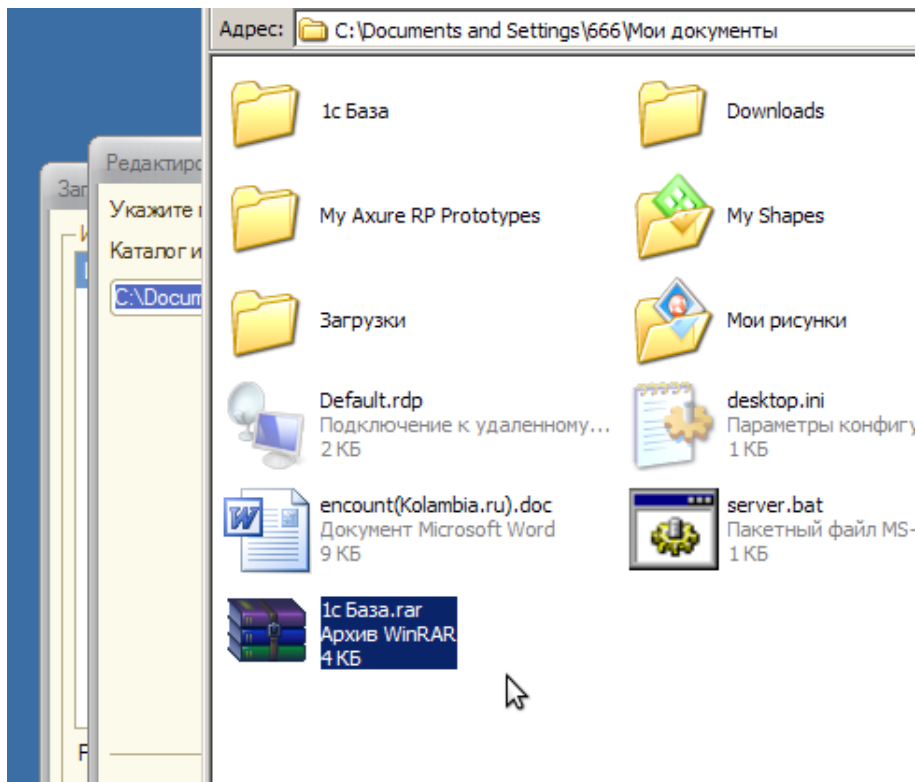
Адрес: C:\Documents and Settings\666\Мои документы

Зап

Редактиро

Укажите

Каталог и

C:\Docum

1с База

Downloads

My Axure RP Prototypes

My Shapes

Загрузки

Мои рисунки

Default.rdp
Подключение к удаленному...
2 КБ

desktop.ini
Параметры конфигу
1 КБ

encount(Kolambia.ru).doc
Документ Microsoft Word
9 КБ

server.bat
Пакетный файл MS-
1 КБ

1с База.rar
Архив WinRAR
4 КБ